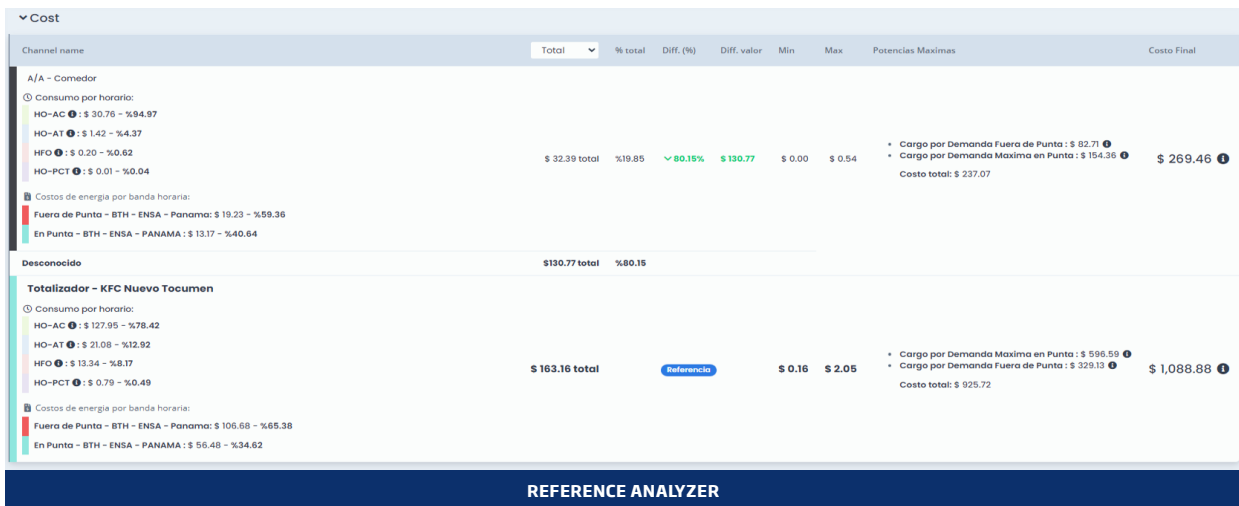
Cost

| Channel name | Total | % total | Diff. (%) | Diff. valor | Min | Max | Potencias Maximas | Costo Final |
|---|---|---|---|---|---|---|---|---|
| A/A - Comedor<br>Consumo por horario:<br>HO-AC : $ 30.76 - %94.97<br>HO-AT : $ 1.42 - %4.37<br>HFO : $ 0.20 - %0.62<br>HO-PCT : $ 0.01 - %0.04<br>Costos de energia por banda horaria:<br>Fuera de Punta - BTH - ENSA - Panama: $ 19.23 - %59.36<br>En Punta - BTH - ENSA - PANAMA : $ 13.17 - %40.64 | $ 32.39 total | %19.85 | 80.15% | $ 130.77 | $ 0.00 | $ 0.54 | • Cargo por Demanda Fuera de Punta : $ 82.71<br>• Cargo por Demanda Maxima en Punta : $ 154.36<br>Costo total: $ 237.07 | $ 269.46 |
| Desconocido | $130.77 total | %80.15 | | | | | | |
| Totalizador - KFC Nuevo Tocumen<br>Consumo por horario:<br>HO-AC : $ 127.95 - %78.42<br>HO-AT : $ 21.08 - %12.92<br>HFO : $ 13.34 - %8.17<br>HO-PCT : $ 0.79 - %0.49<br>Costos de energia por banda horaria:<br>Fuera de Punta - BTH - ENSA - Panama: $ 106.68 - %65.38<br>En Punta - BTH - ENSA - PANAMA : $ 56.48 - %34.62 | $ 163.16 total | | Referencia | | $ 0.16 | $ 2.05 | • Cargo por Demanda Maxima en Punta : $ 596.59<br>• Cargo por Demanda Fuera de Punta : $ 329.13<br>Costo total: $ 925.72 | $ 1,088.88 |

REFERENCE ANALYZER